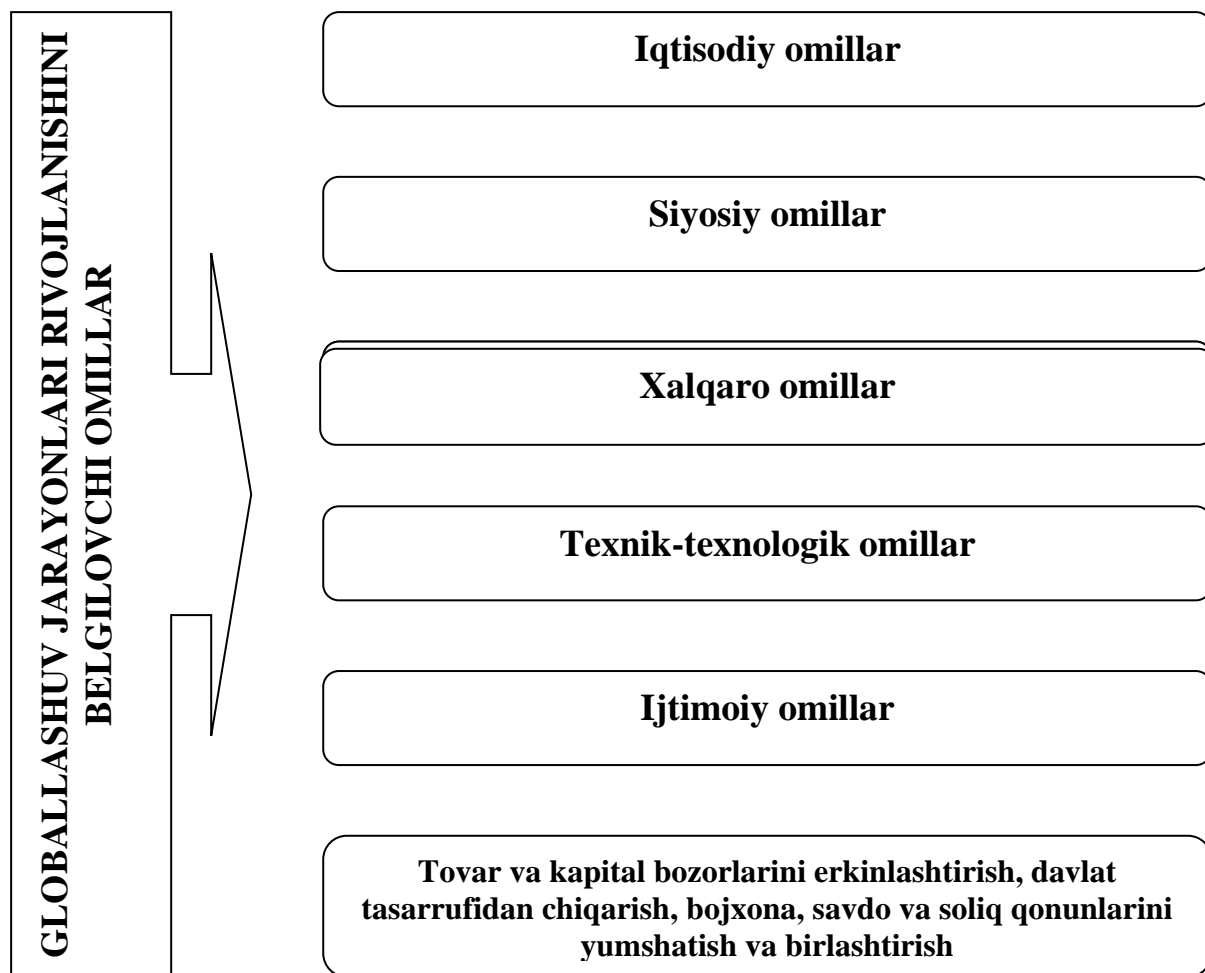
GLOBALLASHUV JARAYONLARI RIVOJLANISHINI BELGILOVCHI OMILLAR

Iqtisodiy omillar

Siyosiy omillar

Xalqaro omillar

Texnik-texnologik omillar

Ijtimoiy omillar

Tovar va kapital bozorlarini erkinlashtirish, davlat tasarrufidan chiqarish, bojxona, savdo va soliq qonunlarini yumshatish va birlashtirish